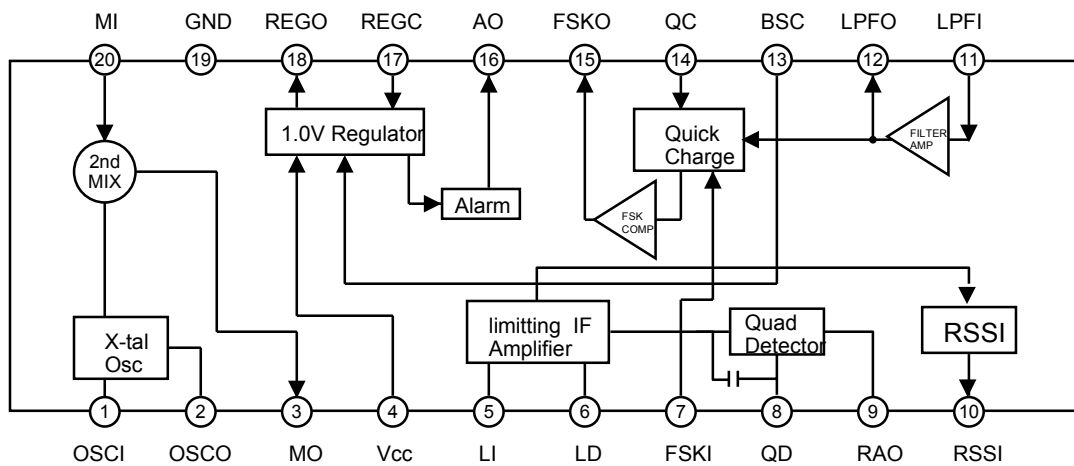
MI GND REGO REGC AO FSKO QC BSC LPFO LPFI

20 19 18 17 16 15 14 13 12 11

1.0V Regulator

Quick Charge

FILTER AMP

2nd MIX

Alarm

FSK COMP

X-tal Osc

limitting IF Amplifier

Quad Detector

RSSI

1 2 3 4 5 6 7 8 9 10

OSCI OSCO MO Vcc LI LD FSKI QD RAO RSSI